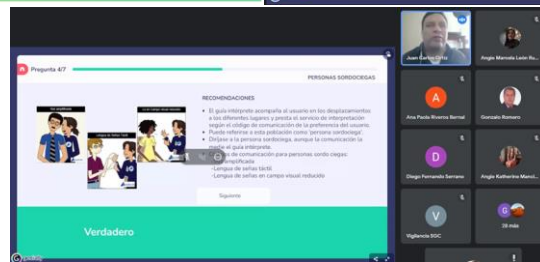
Pregunta 4/7

PERSONAS SORDOCIEGAS

RECOMENDACIONES

El guía intérprete acompaña al usuario en los desplazamientos a los diferentes lugares y presta el servicio de interpretación según el código de comunicación de la preferencia del usuario.
Puede referirse a esta población como 'persona sordociega'.
Diríjase a la persona sordociega, aunque la comunicación la medie el guía intérprete.
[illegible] de comunicación para personas sordo ciegas:
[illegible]
-Lengua de señas táctil
-Lengua de señas en campo visual reducido

Siguiente

Verdadero

Juan Carlos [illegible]
Angie Marcela León R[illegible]
A
Ana Paola Riveros Bernal
Gonzalo Romero
D
Diego Fernando Serrano
Angie Katherine Manci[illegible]
V
Vigilancia SGC
G
28 más